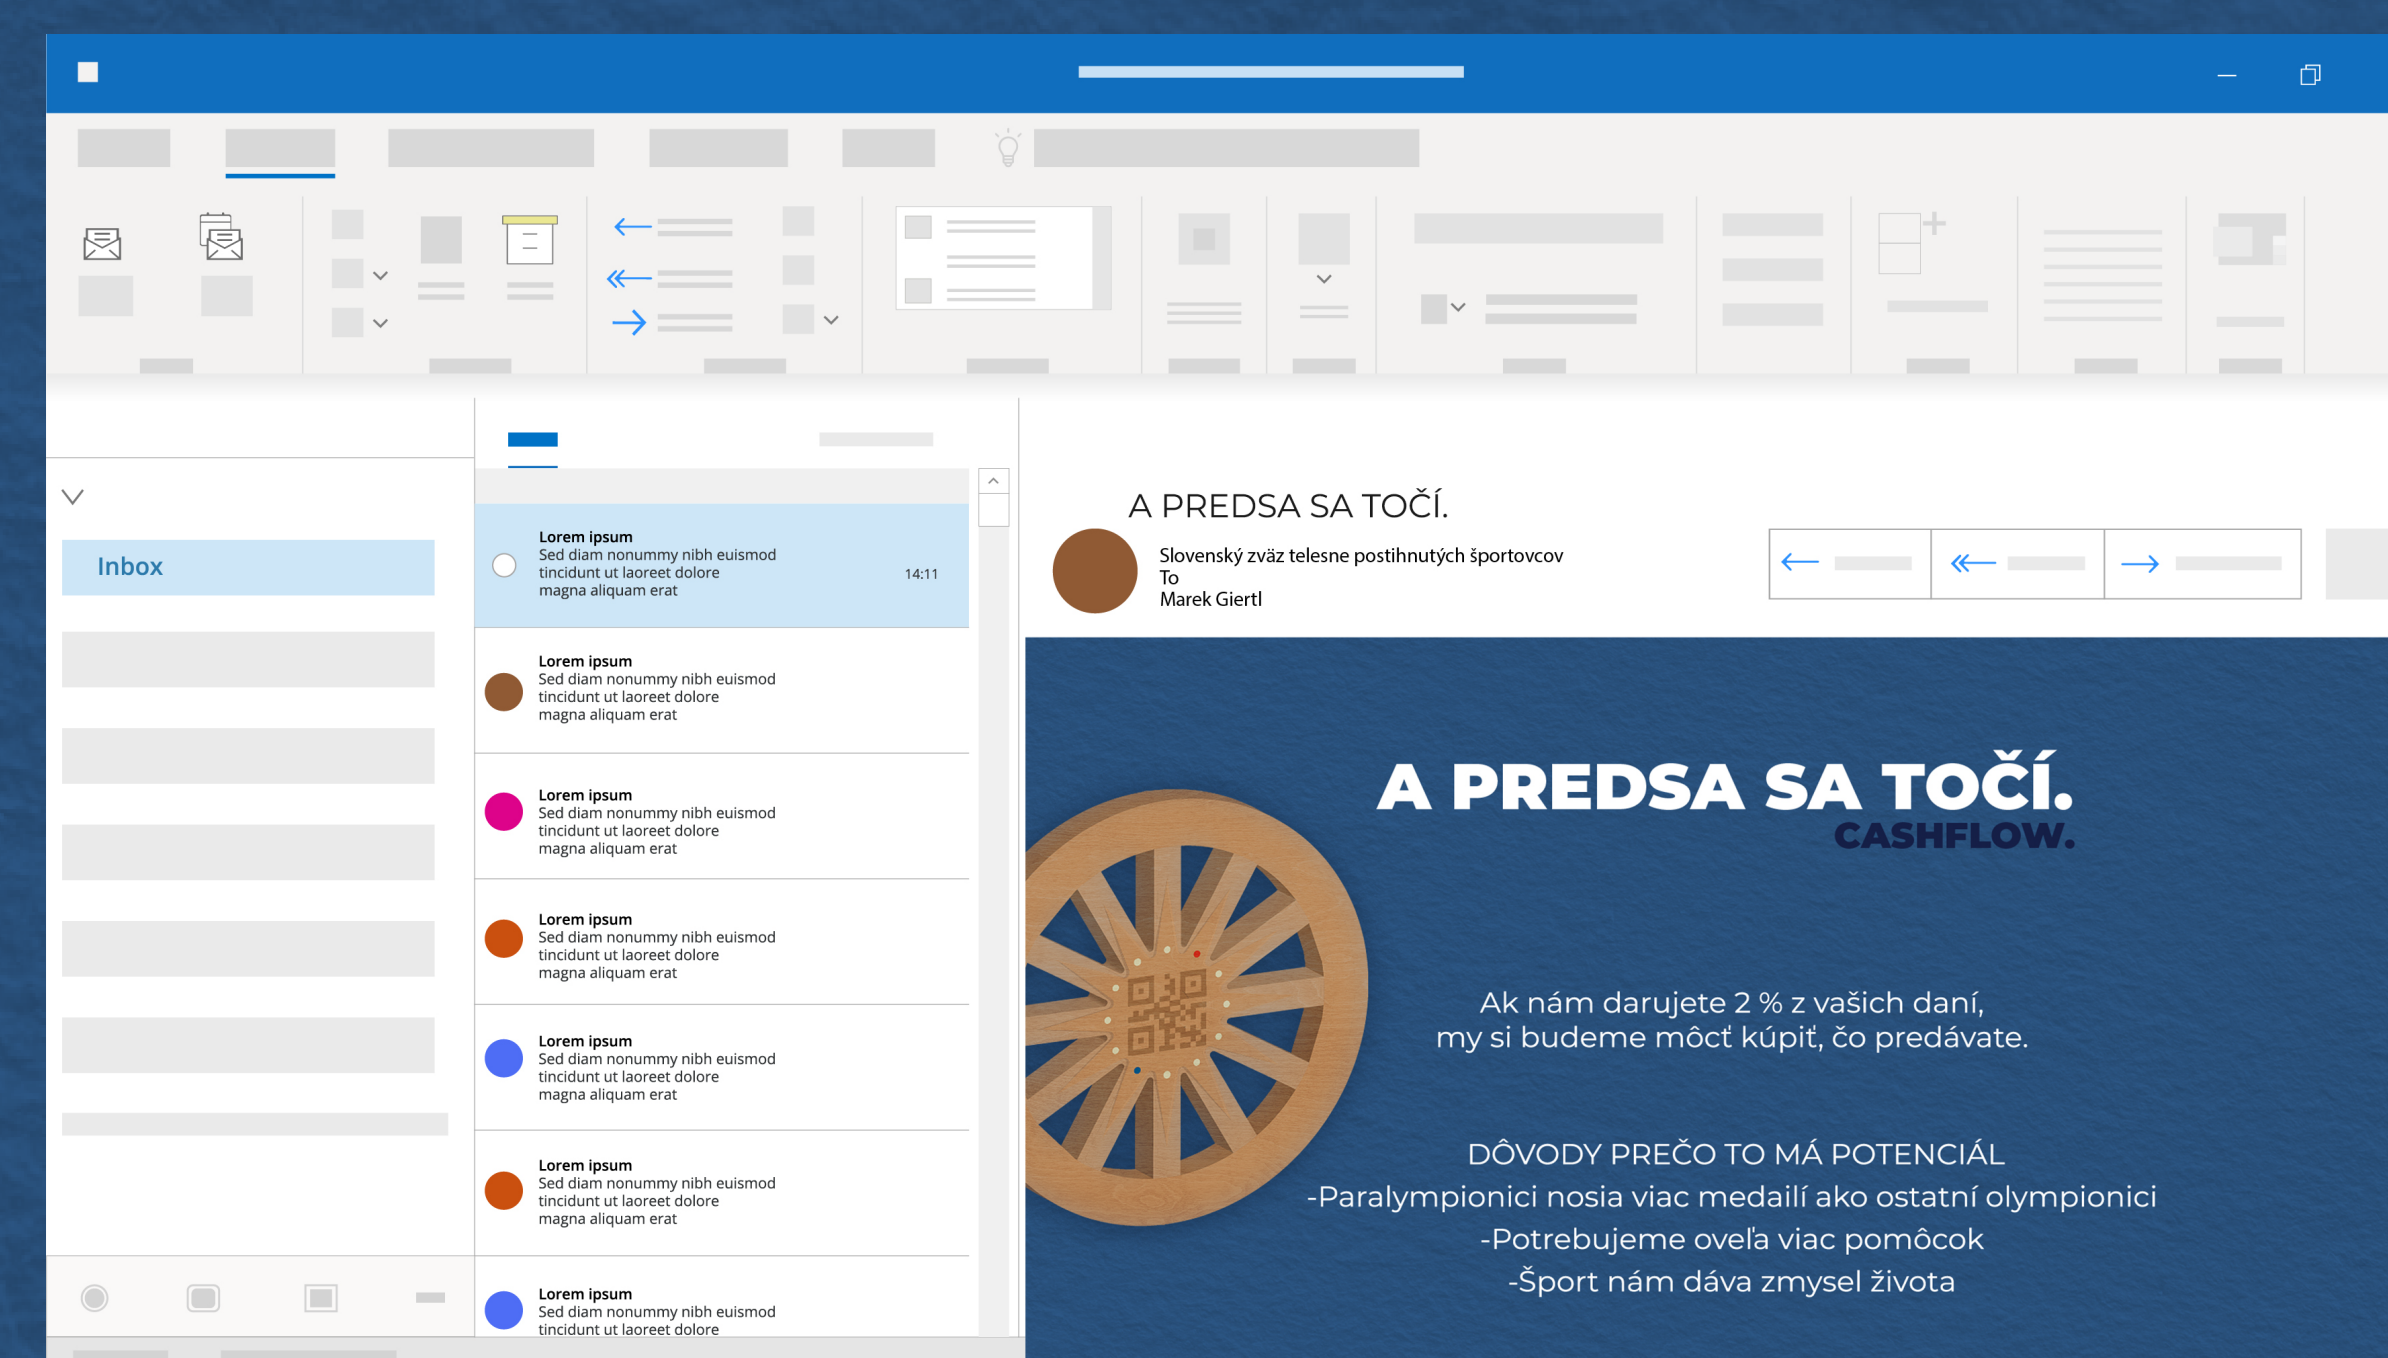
Inbox

Lorem ipsum
Sed diam nonummy nibh euismod tincidunt ut laoreet dolore magna aliquam erat
14:11

Lorem ipsum
Sed diam nonummy nibh euismod tincidunt ut laoreet dolore magna aliquam erat

Lorem ipsum
Sed diam nonummy nibh euismod tincidunt ut laoreet dolore magna aliquam erat

Lorem ipsum
Sed diam nonummy nibh euismod tincidunt ut laoreet dolore magna aliquam erat

Lorem ipsum
Sed diam nonummy nibh euismod tincidunt ut laoreet dolore magna aliquam erat

Lorem ipsum
Sed diam nonummy nibh euismod tincidunt ut laoreet dolore magna aliquam erat

Lorem ipsum
Sed diam nonummy nibh euismod tincidunt ut laoreet dolore

A PREDSA SA TOČÍ.

Slovenský zväz telesne postihnutých športovcov
To
Marek Giertl

A PREDSA SA TOČÍ.
CASHFLOW.

Ak nám darujete 2 % z vašich daní,
my si budeme môcť kúpiť, čo predávate.

DÔVODY PREČO TO MÁ POTENCIÁL
-Paralympionici nosia viac medailí ako ostatní olympionici
-Potrebujeme oveľa viac pomôcok
-Šport nám dáva zmysel života